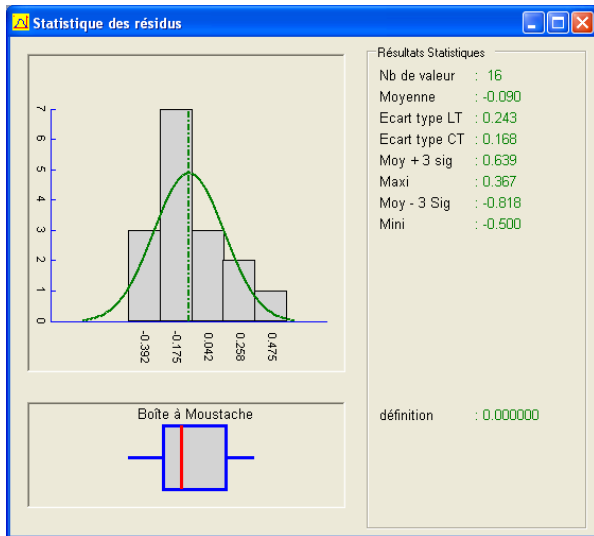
Statistique des résidus

7
6
5
4
3
2
1
0

-0.392
-0.175
0.042
0.258
0.475

Boîte à Moustache

Résultats Statistiques

Nb de valeur : 16
Moyenne : -0.090
Ecart type LT : 0.243
Ecart type CT : 0.168
Moy + 3 sig : 0.639
Maxi : 0.367
Moy - 3 Sig : -0.818
Mini : -0.500

définition : 0.000000